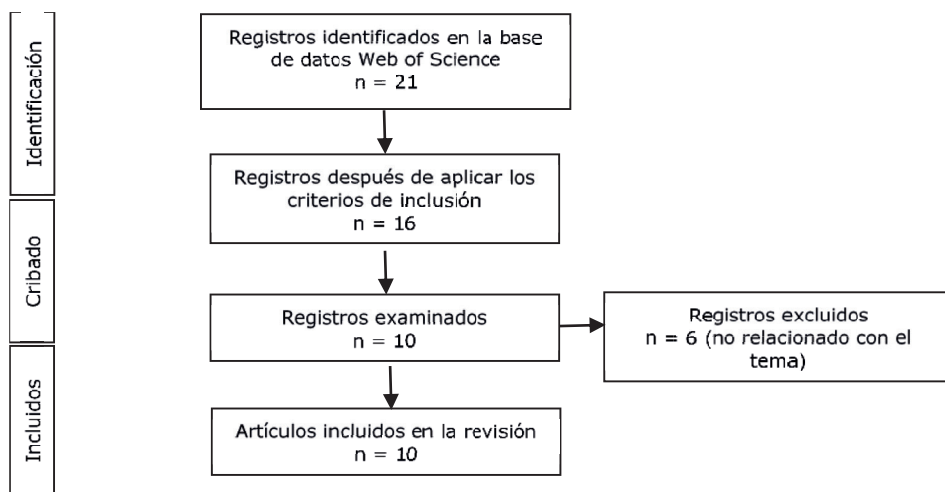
Identificación

Registros identificados en la base de datos Web of Science
n = 21

Registros después de aplicar los criterios de inclusión
n = 16

Cribado

Registros examinados
n = 10

Registros excluidos
n = 6 (no relacionado con el tema)

Incluidos

Artículos incluidos en la revisión
n = 10